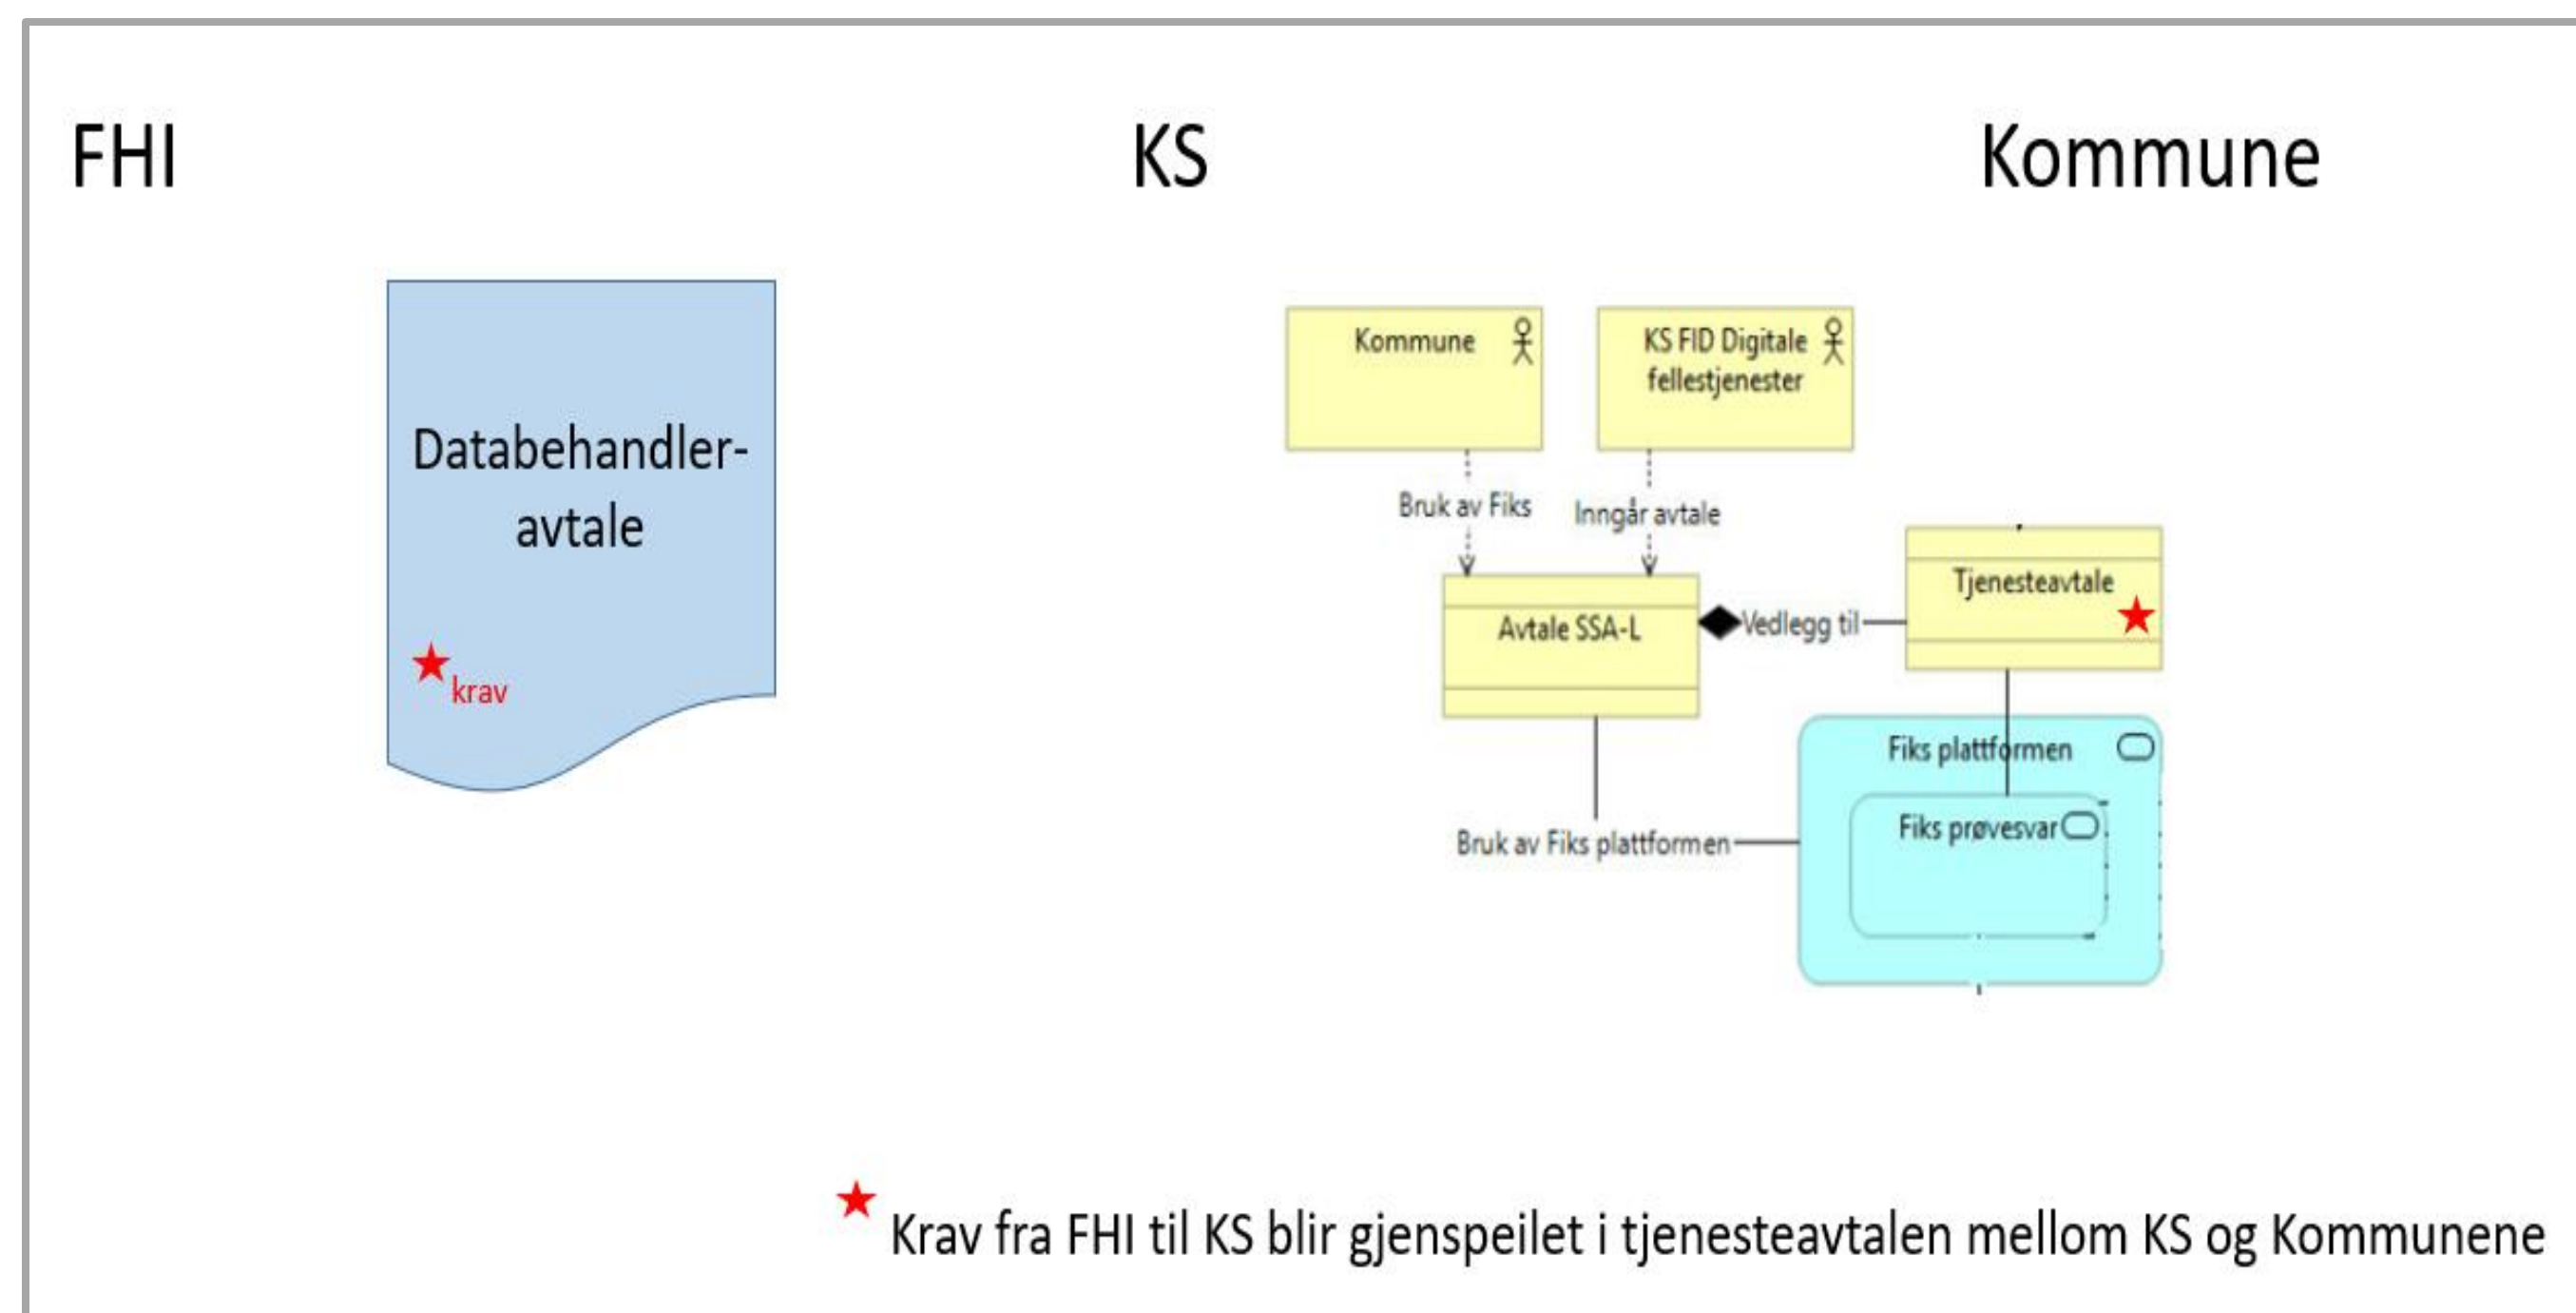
FHI

KS

Kommune

Databehandler-avtale

★krav

Kommune

KS FID Digitale fellestjenester

Bruk av Fiks

Inngår avtale

Tjenesteavtale ★

Avtale SSA-L

Vedlegg til

Fiks plattformen

Fiks prøvesvar

Bruk av Fiks plattformen

★ Krav fra FHI til KS blir gjenspeilet i tjenesteavtalen mellom KS og Kommunene